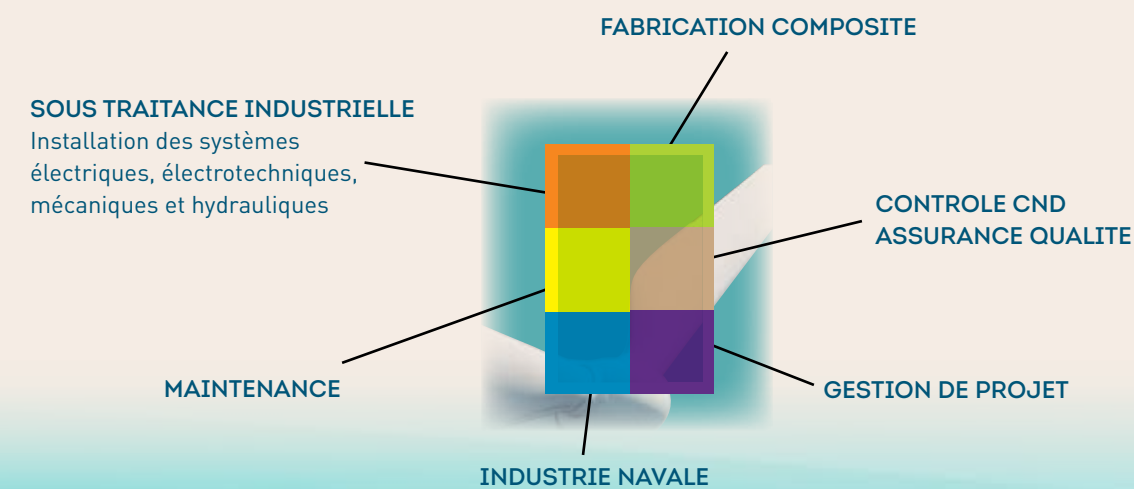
FABRICATION COMPOSITE

SOUS TRAITANCE INDUSTRIELLE
Installation des systèmes électriques, électrotechniques, mécaniques et hydrauliques

CONTROLE CND
ASSURANCE QUALITE

MAINTENANCE

GESTION DE PROJET

INDUSTRIE NAVALE